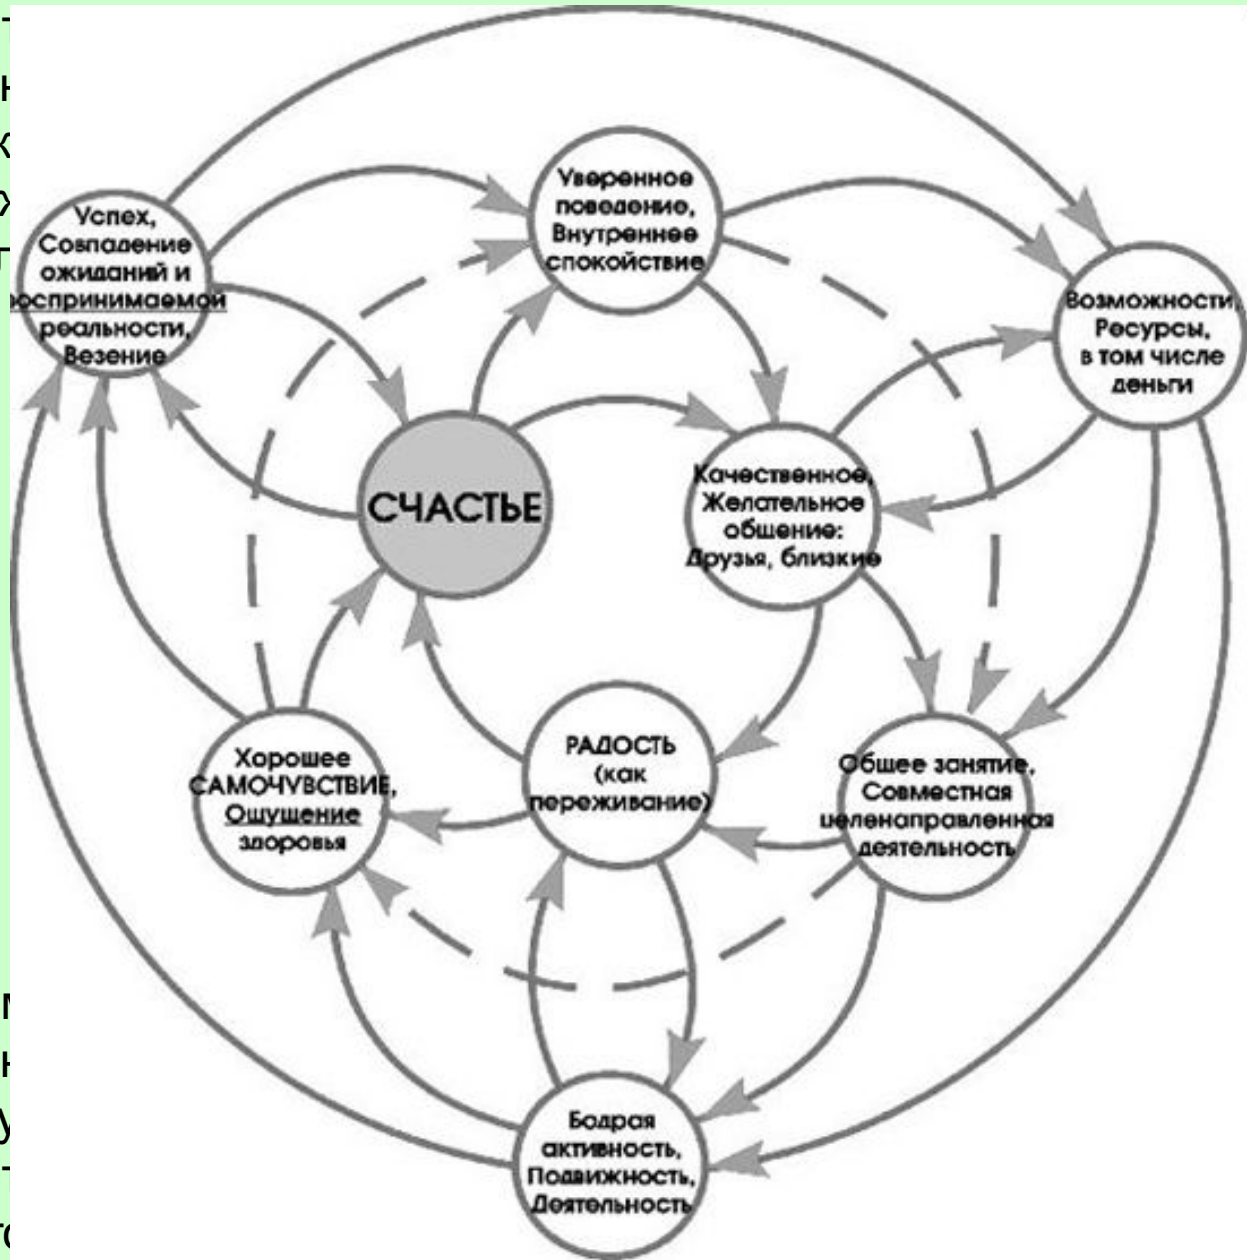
Успех, Совпадение ожиданий и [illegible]спринимаемой реальности, Везение

Уверенное поведение, Внутреннее спокойствие

Возможности, Ресурсы, в том числе деньги

СЧАСТЬЕ

Качественное, Желательное общение: Друзья, близкие

Хорошее САМОЧУВСТВИЕ, Ощущение здоровья

РАДОСТЬ (как переживание)

Общее занятие, Совместная целенаправленная деятельность

Бодрая активность, Подвижность, Деятельность